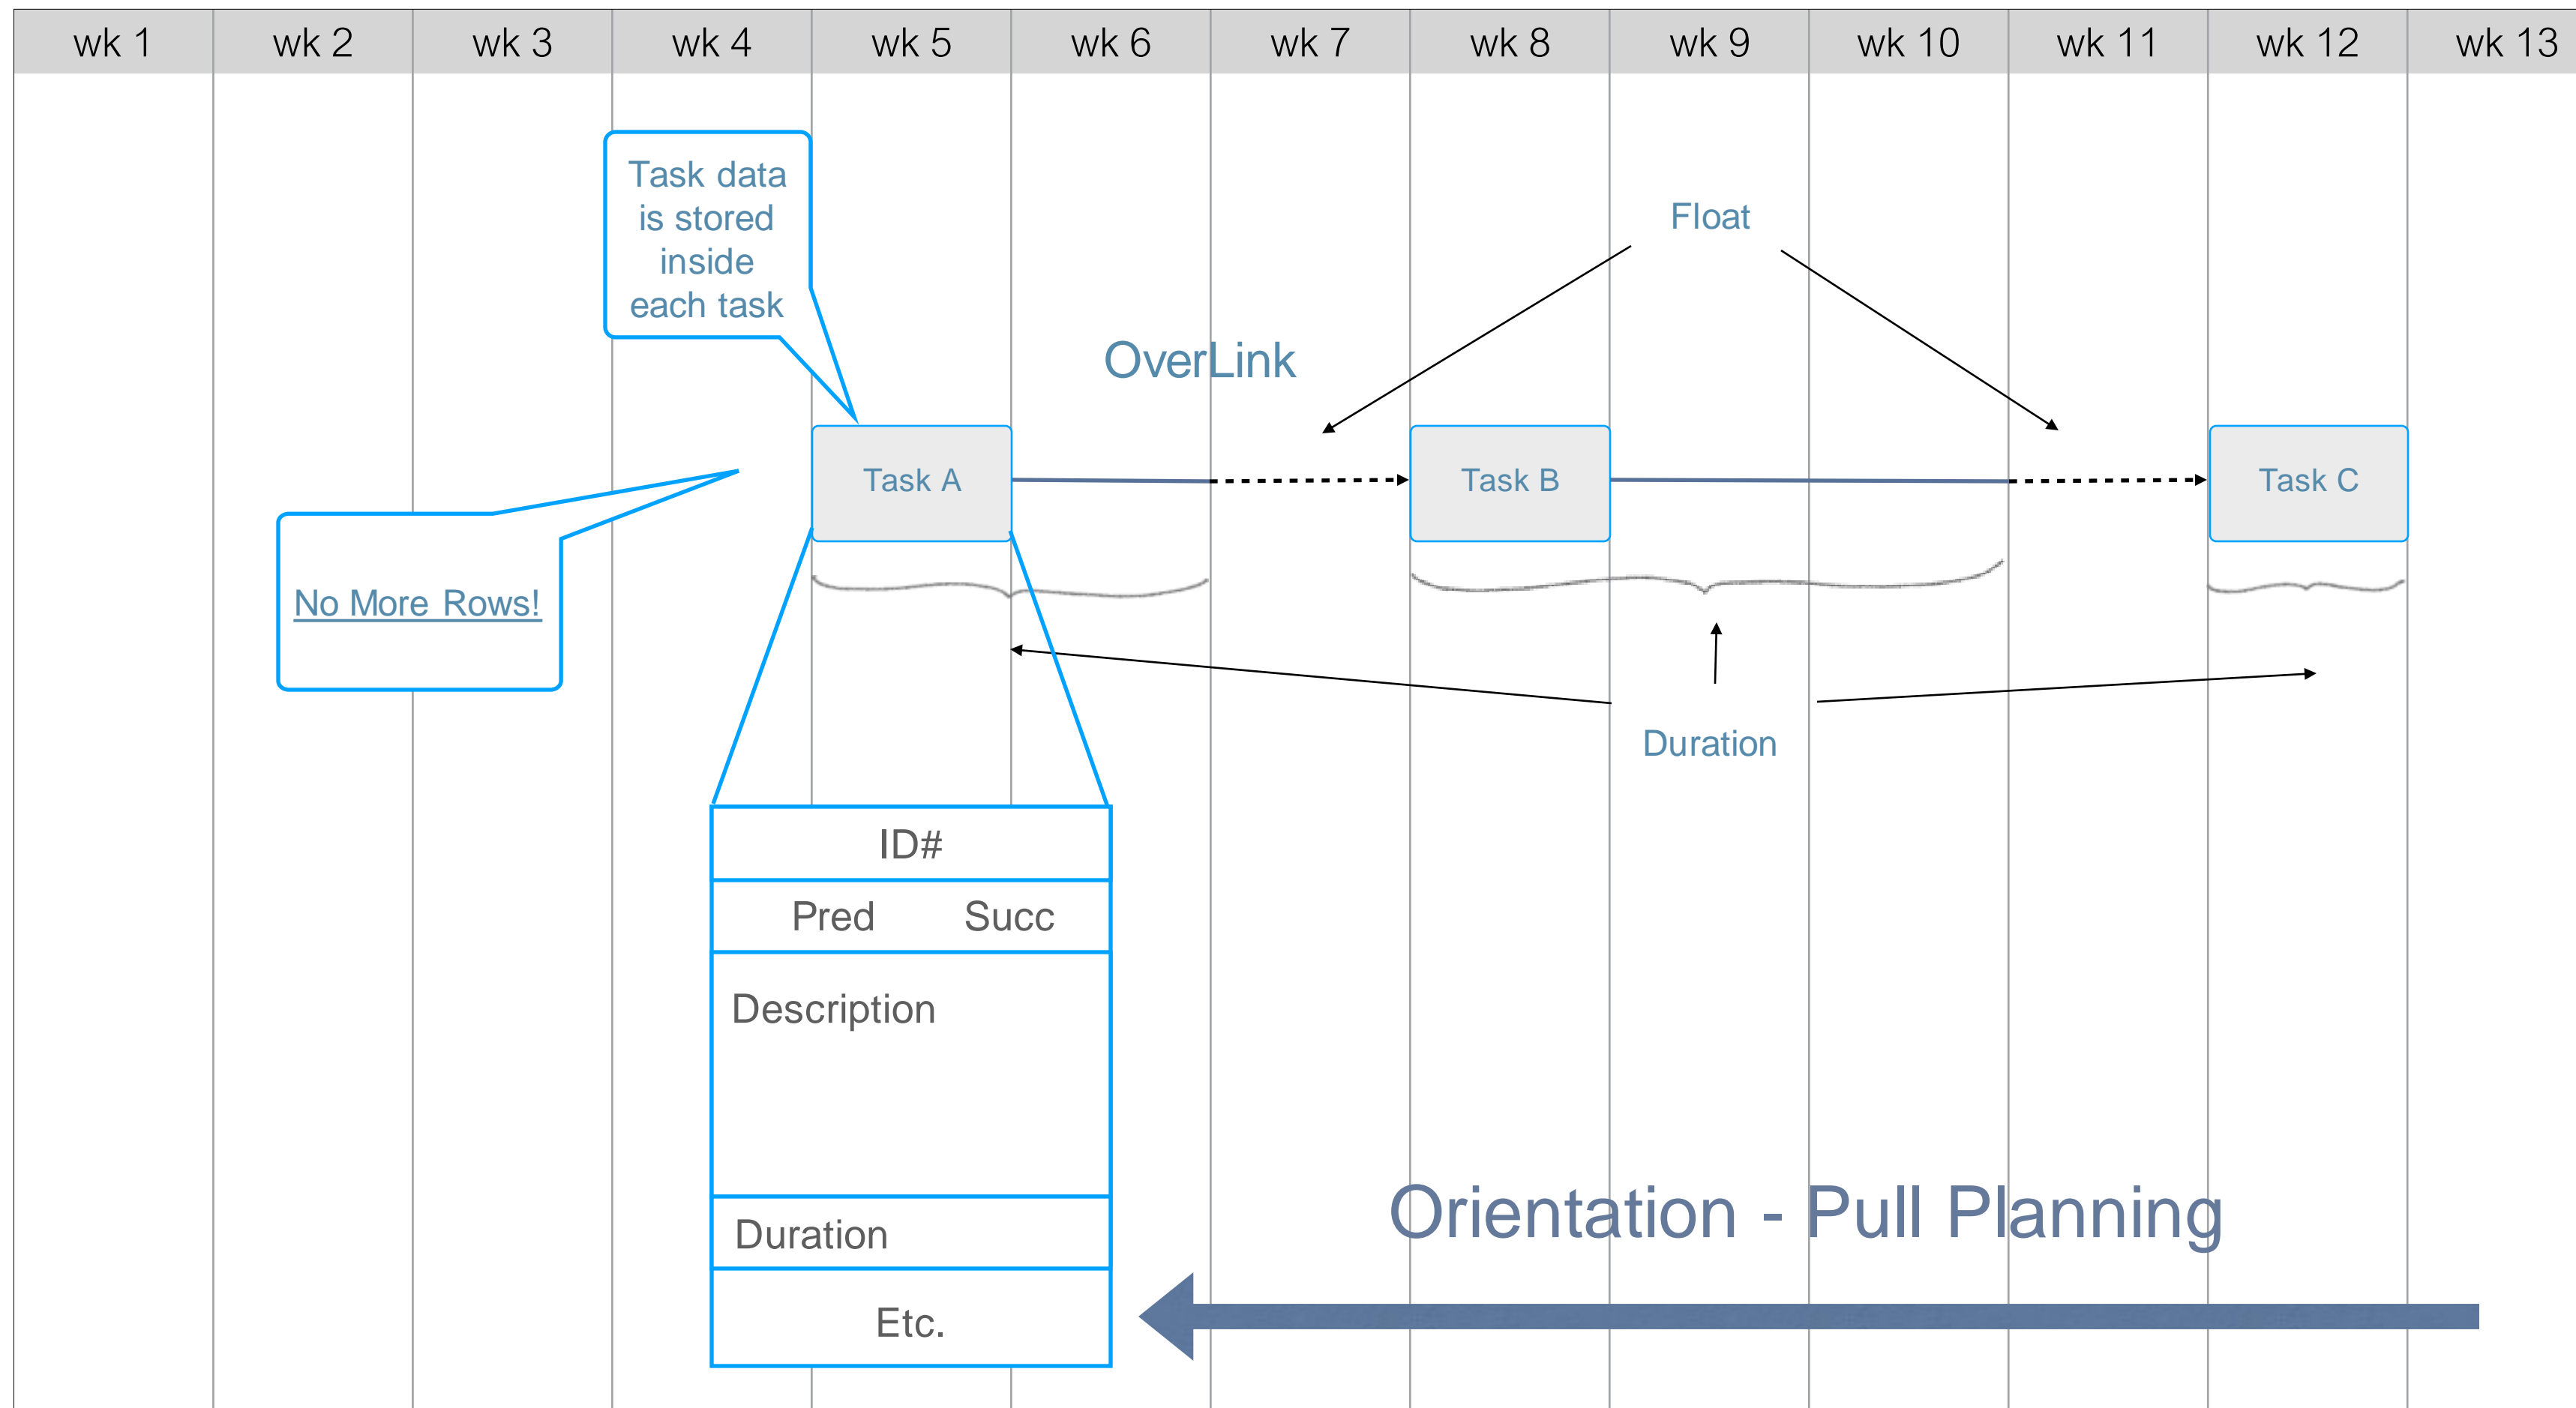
| wk 1 | wk 2 | wk 3 | wk 4 | wk 5 | wk 6 | wk 7 | wk 8 | wk 9 | wk 10 | wk 11 | wk 12 | wk 13 |
|---|---|---|---|---|---|---|---|---|---|---|---|---|

Task data is stored inside each task

Float

OverLink

Task A

Task B

Task C

No More Rows!

Duration

ID#

Pred Succ

Description

Duration

Etc.

Orientation - Pull Planning